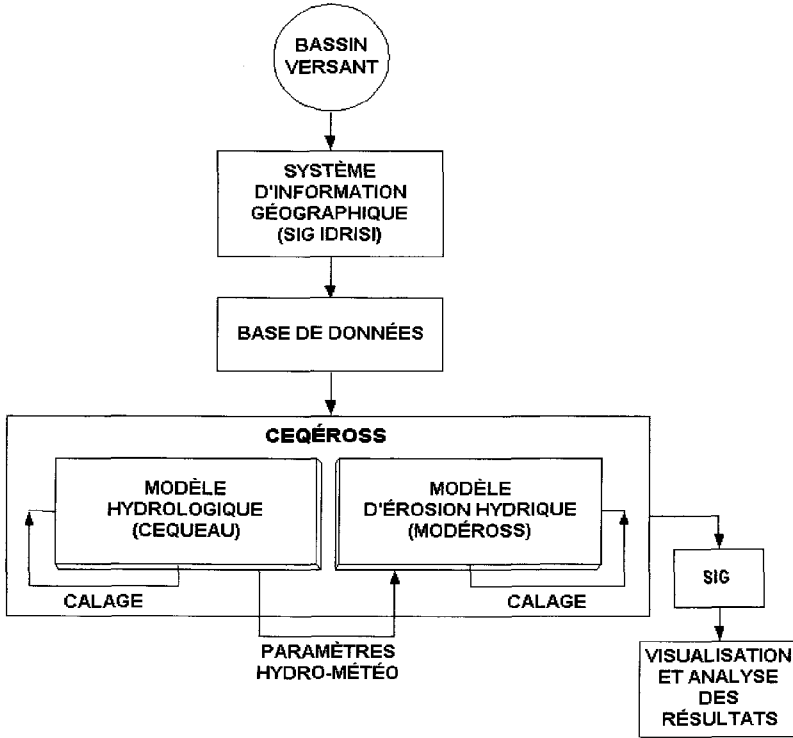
BASSIN VERSANT

SYSTÈME D'INFORMATION GÉOGRAPHIQUE (SIG IDRISI)

BASE DE DONNÉES

CEQÉROSS

MODÈLE HYDROLOGIQUE (CEQUEAU)

MODÈLE D'ÉROSION HYDRIQUE (MODÉROSS)

CALAGE

CALAGE

PARAMÈTRES HYDRO-MÉTÉO

SIG

VISUALISATION ET ANALYSE DES RÉSULTATS